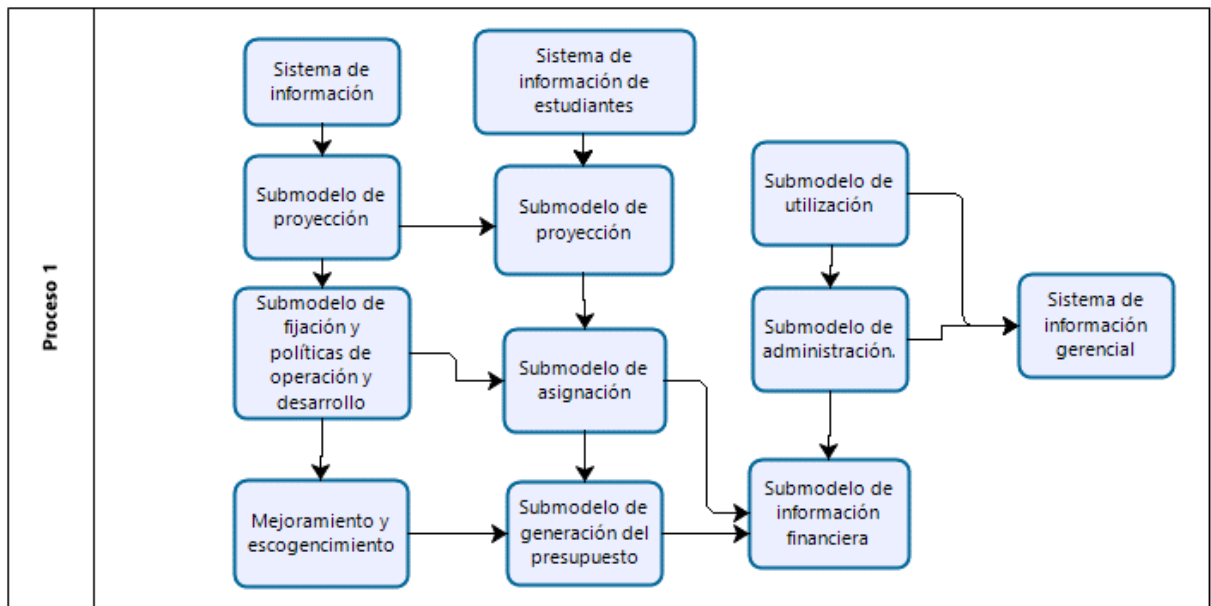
Proceso 1

Sistema de información

Submodelo de proyección

Submodelo de fijación y políticas de operación y desarrollo

Mejoramiento y escogencimiento

Sistema de información de estudiantes

Submodelo de proyección

Submodelo de asignación

Submodelo de generación del presupuesto

Submodelo de utilización

Submodelo de administración.

Submodelo de información financiera

Sistema de información gerencial